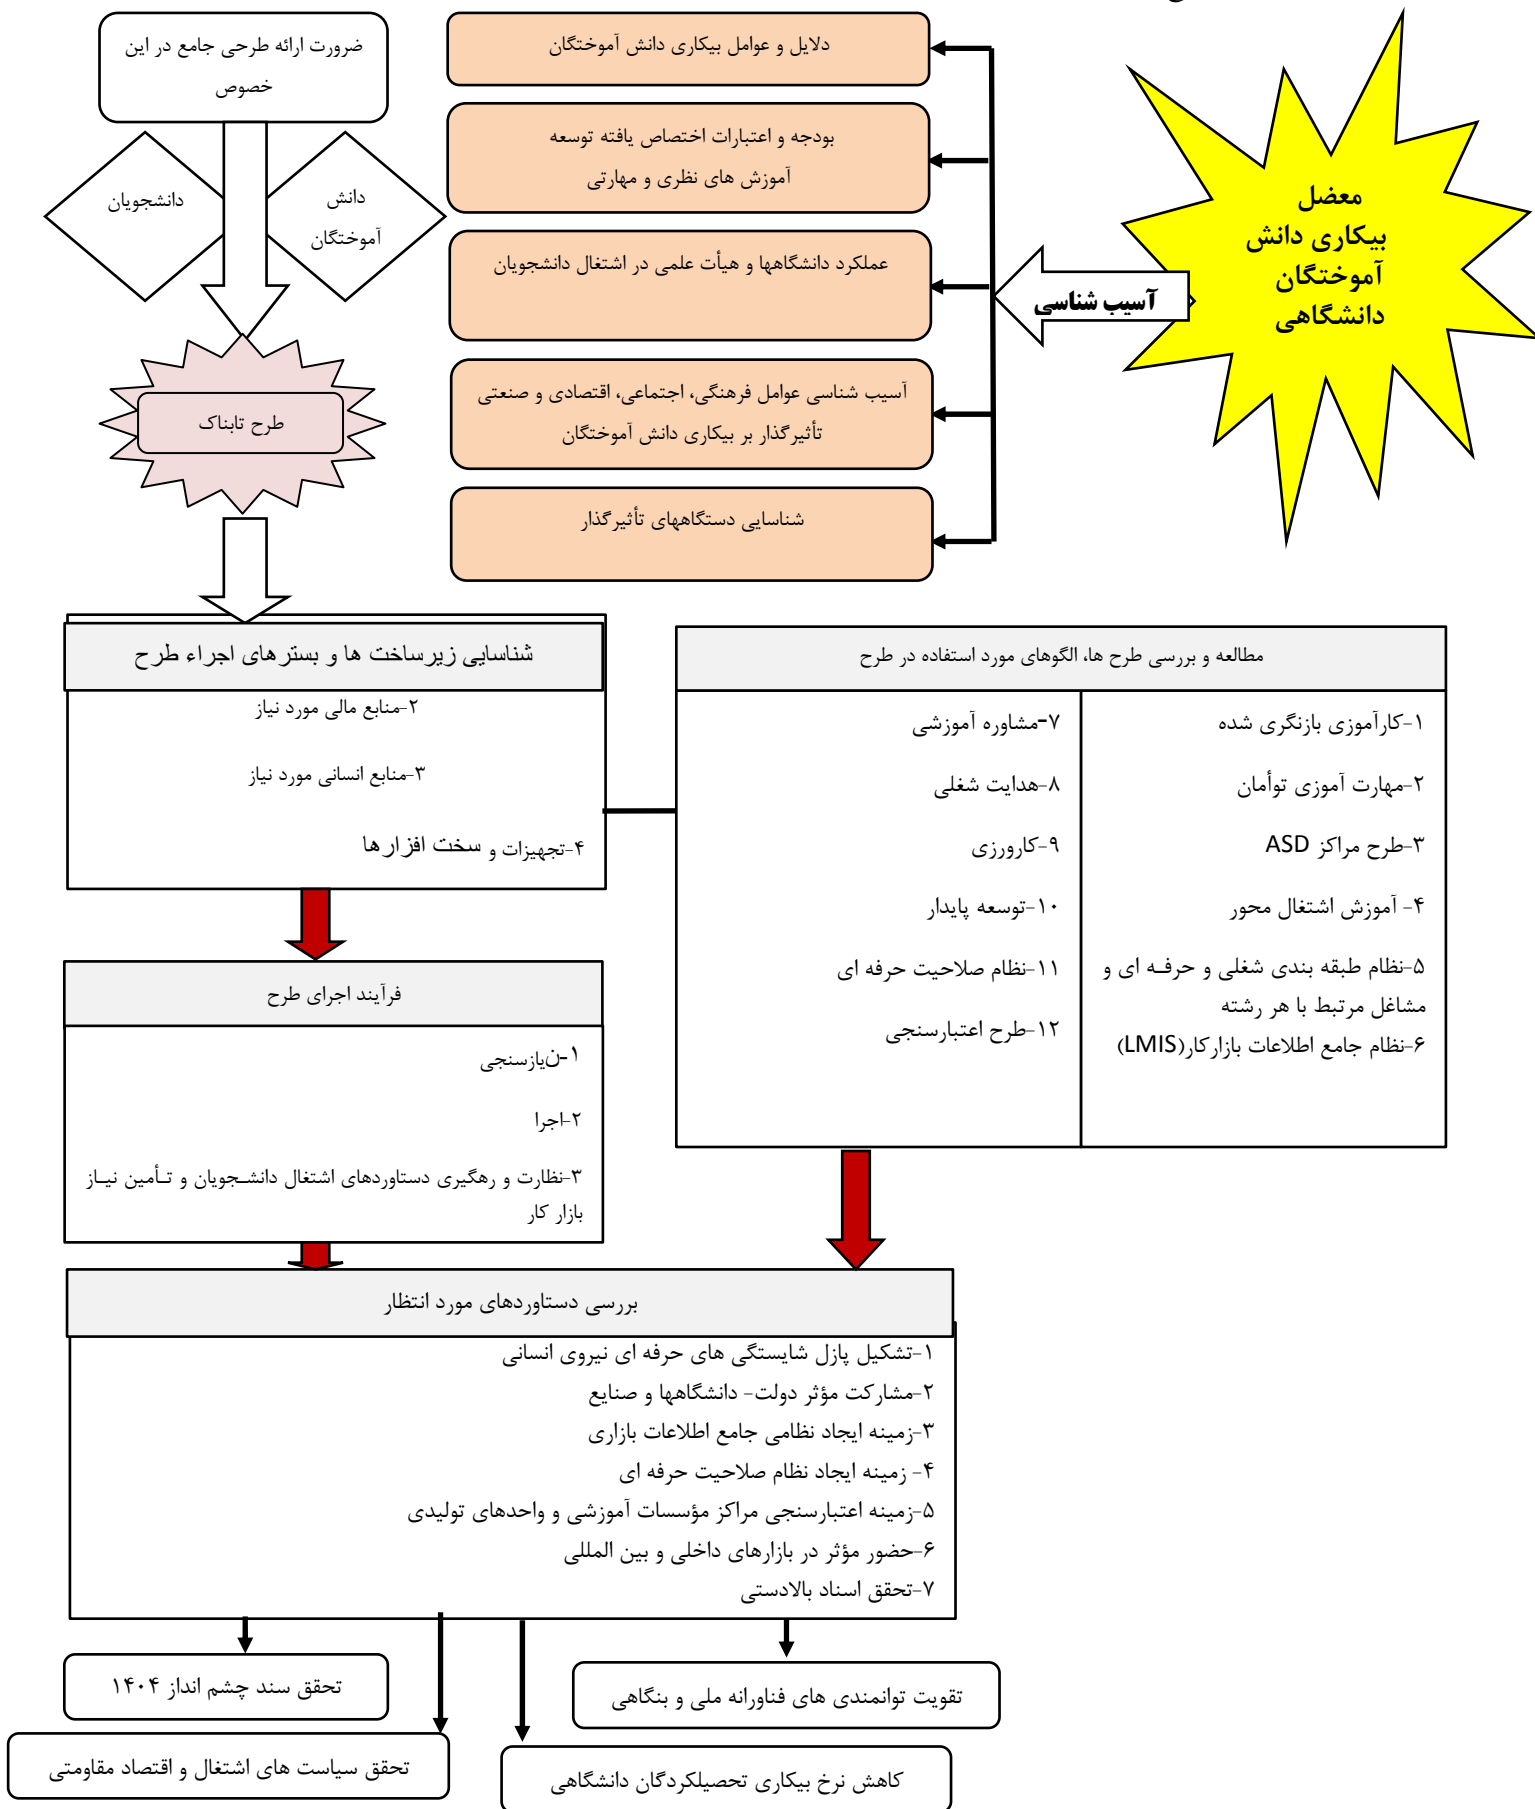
معضل بیکاری دانش آموختگان دانشگاهی

آسیب شناسی

دلایل و عوامل بیکاری دانش آموختگان

بودجه و اعتبارات اختصاص یافته توسعه آموزش های نظری و مهارتی

عملکرد دانشگاهها و هیأت علمی در اشتغال دانشجویان

آسیب شناسی عوامل فرهنگی، اجتماعی، اقتصادی و صنعتی تأثیرگذار بر بیکاری دانش آموختگان

شناسایی دستگاههای تأثیرگذار

ضرورت ارائه طرحی جامع در این خصوص

دانشجویان

دانش آموختگان

طرح تابناک

شناسایی زیرساخت ها و بسترهای اجراء طرح

۲-منابع مالی مورد نیاز

۳-منابع انسانی مورد نیاز

۴-تجهیزات و سخت افزارها

مطالعه و بررسی طرح ها، الگوهای مورد استفاده در طرح

| ۱-کارآموزی بازنگری شده | ۷-مشاوره آموزشی |
|---|---|
| ۲-مهارت آموزی توأمان | ۸-هدایت شغلی |
| ۳-طرح مراکز ASD | ۹-کارورزی |
| ۴- آموزش اشتغال محور | ۱۰-توسعه پایدار |
| ۵-نظام طبقه بندی شغلی و حرفه ای و مشاغل مرتبط با هر رشته | ۱۱-نظام صلاحیت حرفه ای |
| ۶-نظام جامع اطلاعات بازارکار(LMIS) | ۱۲-طرح اعتبارسنجی |

فرآیند اجرای طرح

۱-نیازسنجی

۲-اجرا

۳-نظارت و رهگیری دستاوردهای اشتغال دانشجویان و تأمین نیاز بازار کار

بررسی دستاوردهای مورد انتظار

۱-تشکیل پازل شایستگی های حرفه ای نیروی انسانی
۲-مشارکت مؤثر دولت- دانشگاهها و صنایع
۳-زمینه ایجاد نظامی جامع اطلاعات بازاری
۴- زمینه ایجاد نظام صلاحیت حرفه ای
۵-زمینه اعتبارسنجی مراکز مؤسسات آموزشی و واحدهای تولیدی
۶-حضور مؤثر در بازارهای داخلی و بین المللی
۷-تحقق اسناد بالادستی

تحقق سند چشم انداز ۱۴۰۴

تحقق سیاست های اشتغال و اقتصاد مقاومتی

تقویت توانمندی های فناورانه ملی و بنگاهی

کاهش نرخ بیکاری تحصیلکردگان دانشگاهی